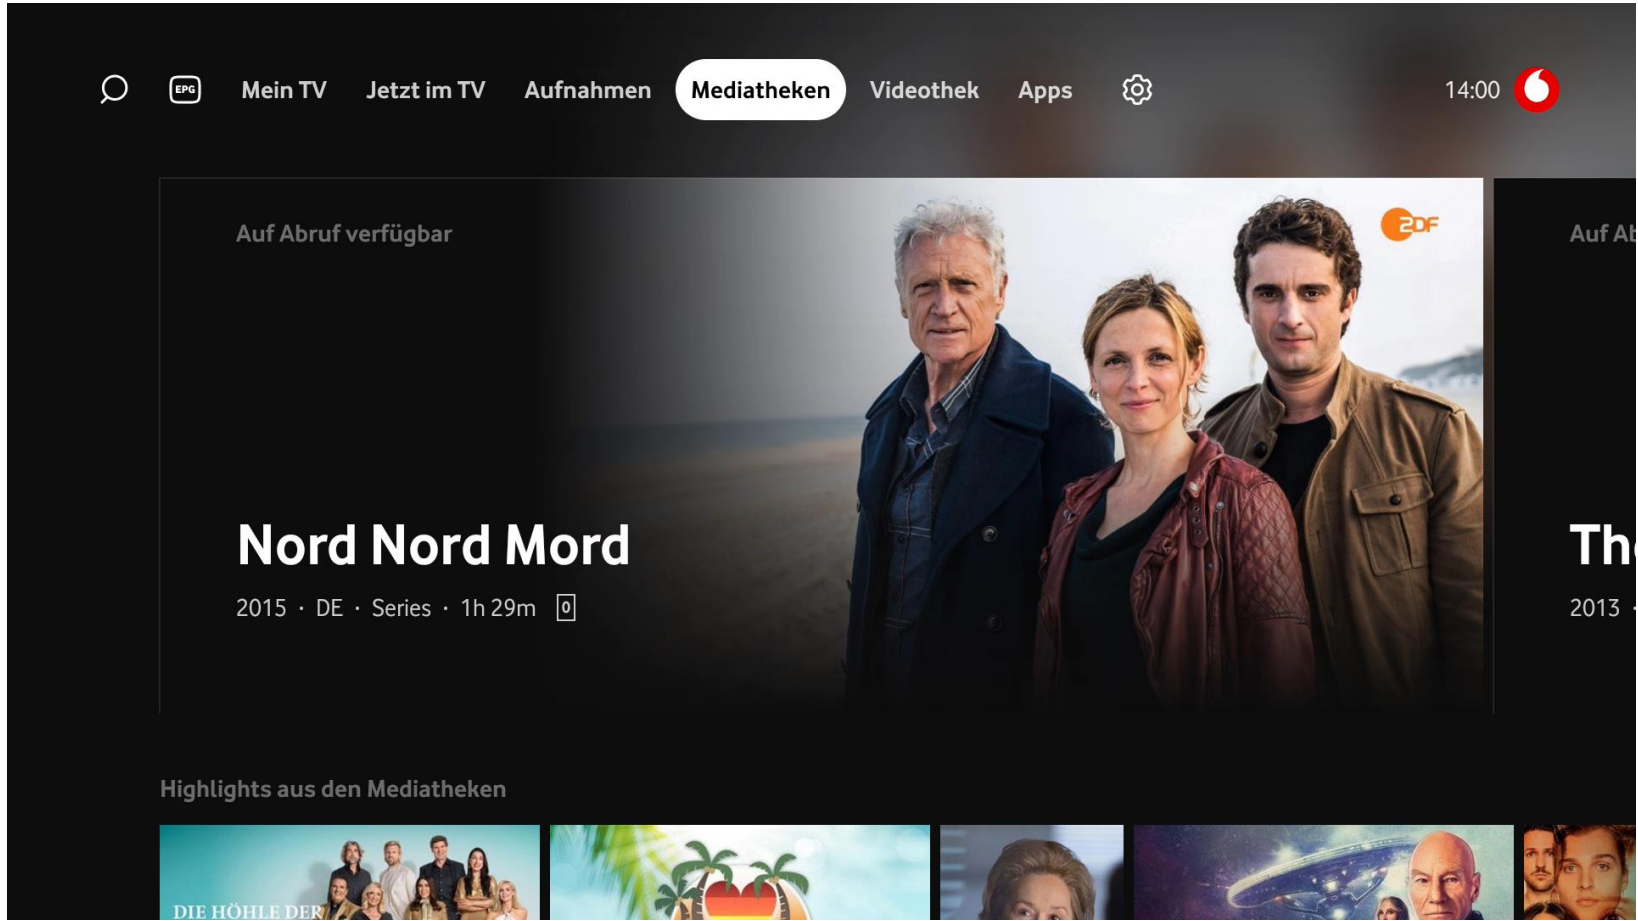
EPG Mein TV Jetzt im TV Aufnahmen Mediatheken Videothek Apps 14:00

Auf Abruf verfügbar

ZDF

Nord Nord Mord

2015 · DE · Series · 1h 29m 0

Auf Ab

Th

2013

Highlights aus den Mediatheken

DIE HÖHLE DER